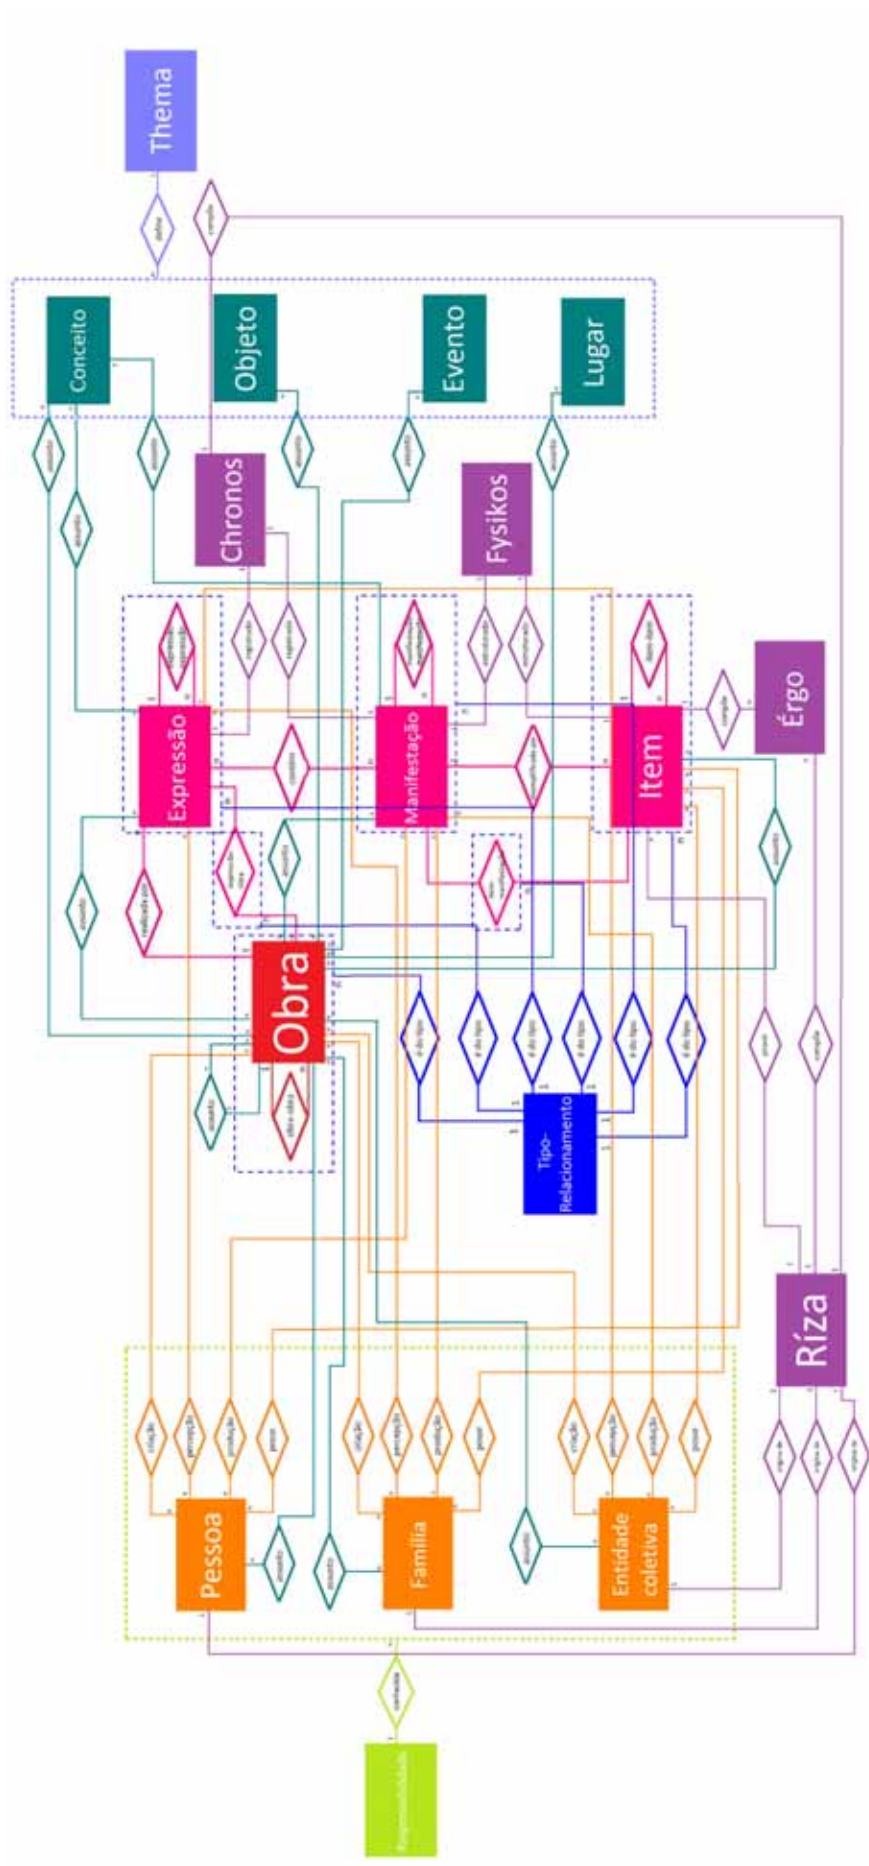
Thema

Conceito

Objeto

Evento

Lugar

Chronos

Fysikos

Expressão

Manifestação

Item

Érgo

Obra

Tipo-Relacionamento

Ríza

Pessoa

Família

Entidade coletiva

assunto

assunto

assunto

assunto

assunto

assunto

assunto

assunto

assunto

assunto

assunto

assunto

realização

materialização

exemplificação

é do tipo

é do tipo

é do tipo

é do tipo

é do tipo

é do tipo

criação

percepção

produção

posse

criação

percepção

produção

posse

criação

percepção

produção

posse

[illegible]